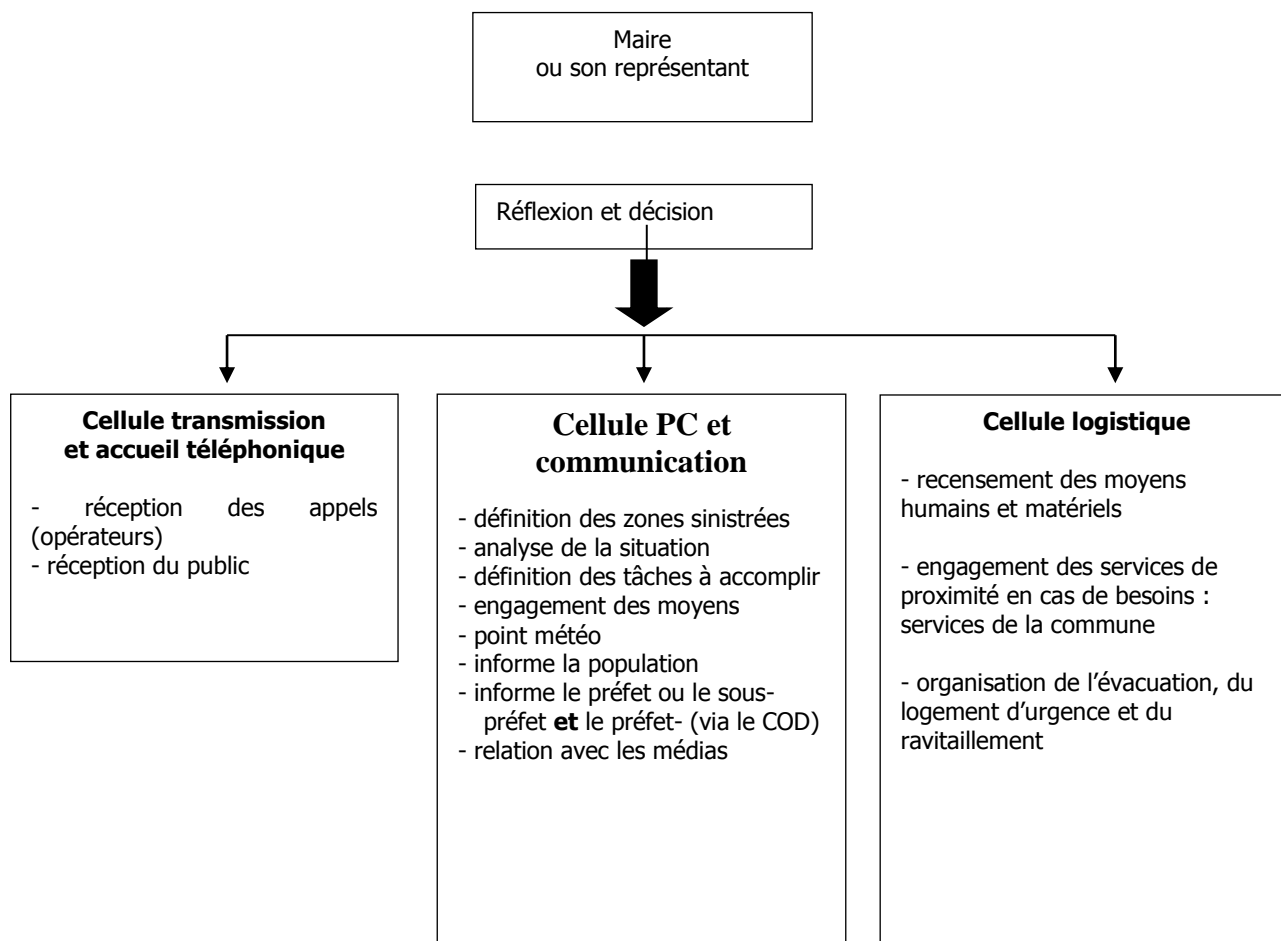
Maire
ou son représentant

Réflexion et décision

**Cellule transmission et accueil téléphonique**

- réception des appels (opérateurs)
- réception du public

**Cellule PC et communication**

- définition des zones sinistrées
- analyse de la situation
- définition des tâches à accomplir
- engagement des moyens
- point météo
- informe la population
- informe le préfet ou le sous-préfet **et** le préfet- (via le COD)
- relation avec les médias

**Cellule logistique**

- recensement des moyens humains et matériels

- engagement des services de proximité en cas de besoins : services de la commune

- organisation de l'évacuation, du logement d'urgence et du ravitaillement